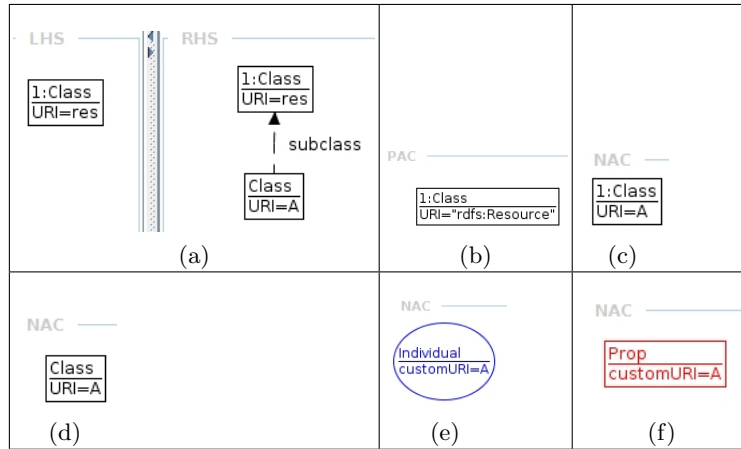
LHS

1:Class
URI=res

RHS

1:Class
URI=res

subclass

Class
URI=A

(a)

PAC

1:Class
URI="rdfs:Resource"

(b)

NAC

1:Class
URI=A

(c)

NAC

Class
URI=A

(d)

NAC

Individual
customURI=A

(e)

NAC

Prop
customURI=A

(f)